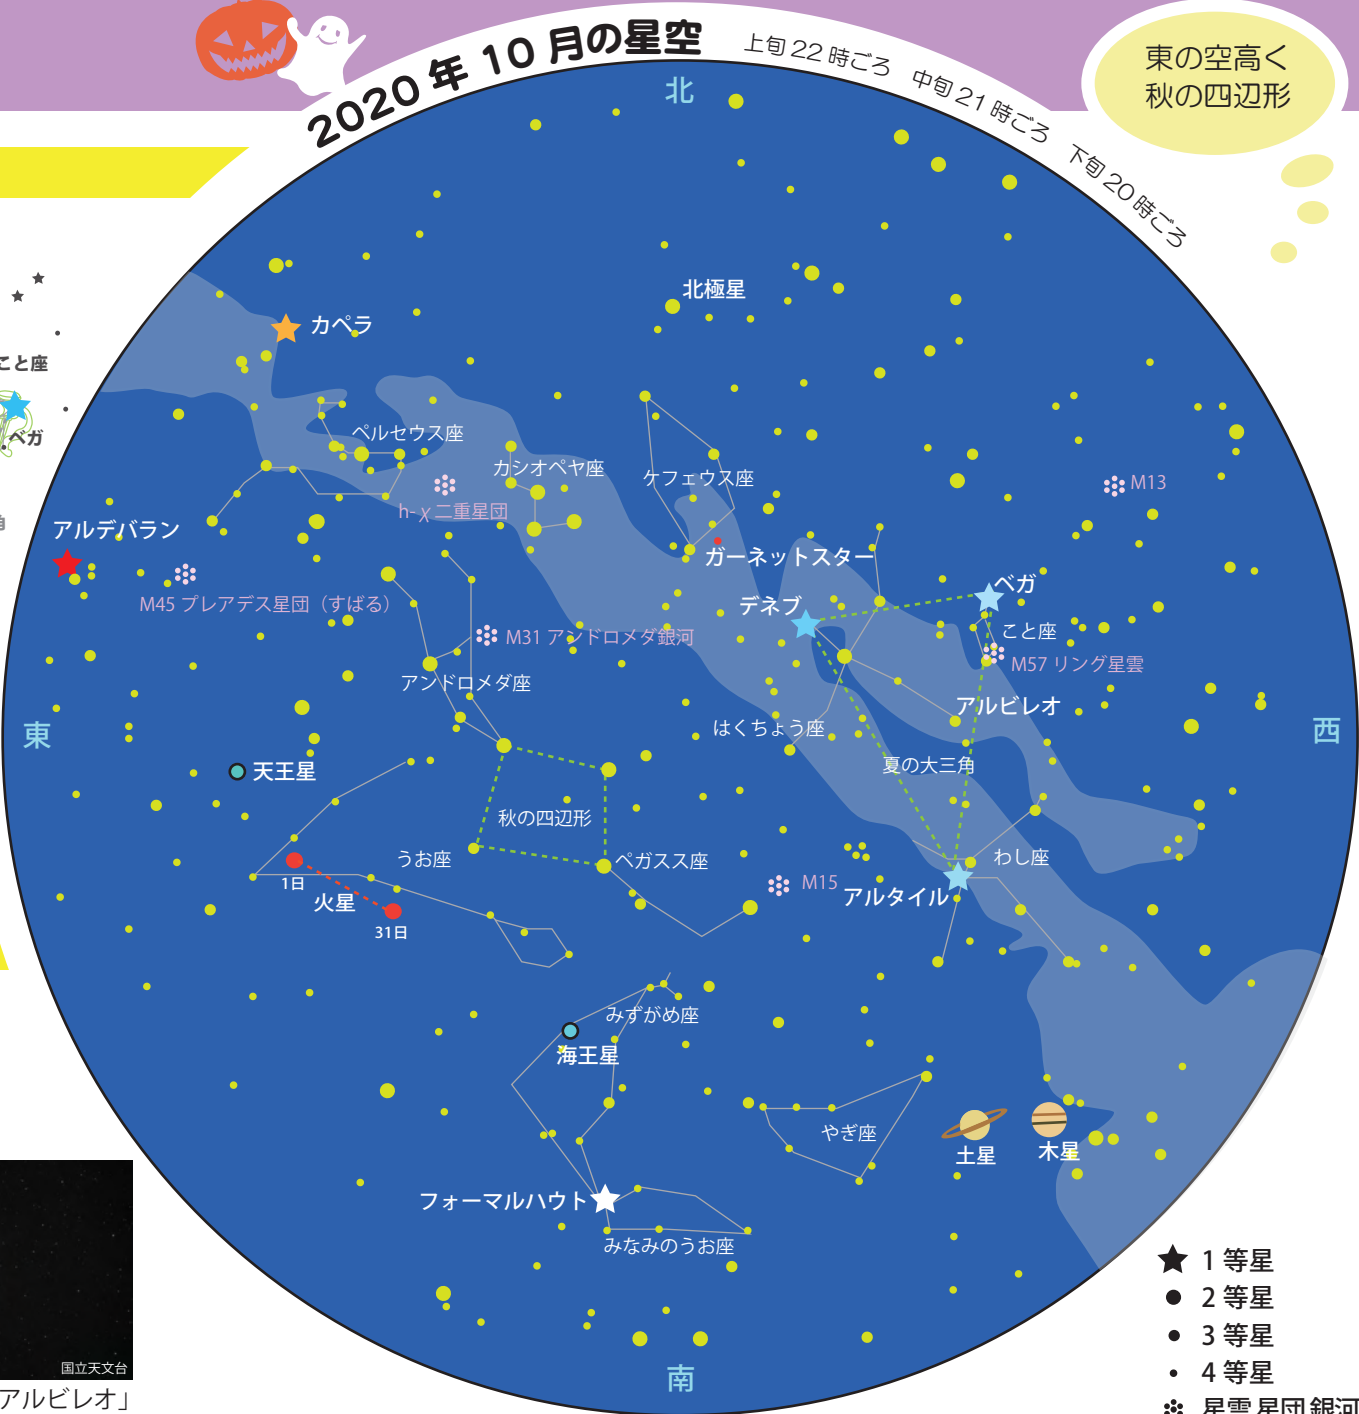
2020 年 10 月の星空
上旬 22 時ごろ　中旬 21 時ごろ　下旬 20 時ごろ

東の空高く
秋の四辺形

北
北極星
カペラ
ペルセウス座
カシオペヤ座
ケフェウス座
h-χ 二重星団
M13
アルデバラン
ガーネットスター
M45 プレアデス星団（すばる）
デネブ
ベガ
M31 アンドロメダ銀河
こと座
M57 リング星雲
アンドロメダ座
アルビレオ
東
はくちょう座
西
天王星
夏の大三角
秋の四辺形
うお座
ペガスス座
わし座
1日
M15
火星
アルタイル
31日
みずがめ座
海王星
やぎ座
土星
木星
フォーマルハウト
みなみのうお座
南
こと座
ベガ
国立天文台
アルビレオ」
1 等星
2 等星
3 等星
4 等星
星雲 星団 銀河